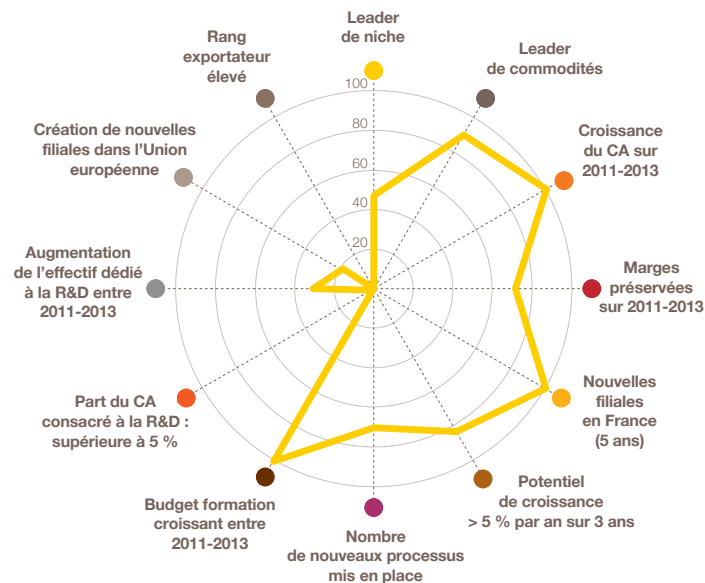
Leader de niche

Leader de commodités

Croissance du CA sur 2011-2013

Marges préservées sur 2011-2013

Nouvelles filiales en France (5 ans)

Potentiel de croissance > 5 % par an sur 3 ans

Nombre de nouveaux processus mis en place

Budget formation croissant entre 2011-2013

Part du CA consacré à la R&D : supérieure à 5 %

Augmentation de l'effectif dédié à la R&D entre 2011-2013

Création de nouvelles filiales dans l'Union européenne

Rang exportateur élevé

100
80
60
40
20